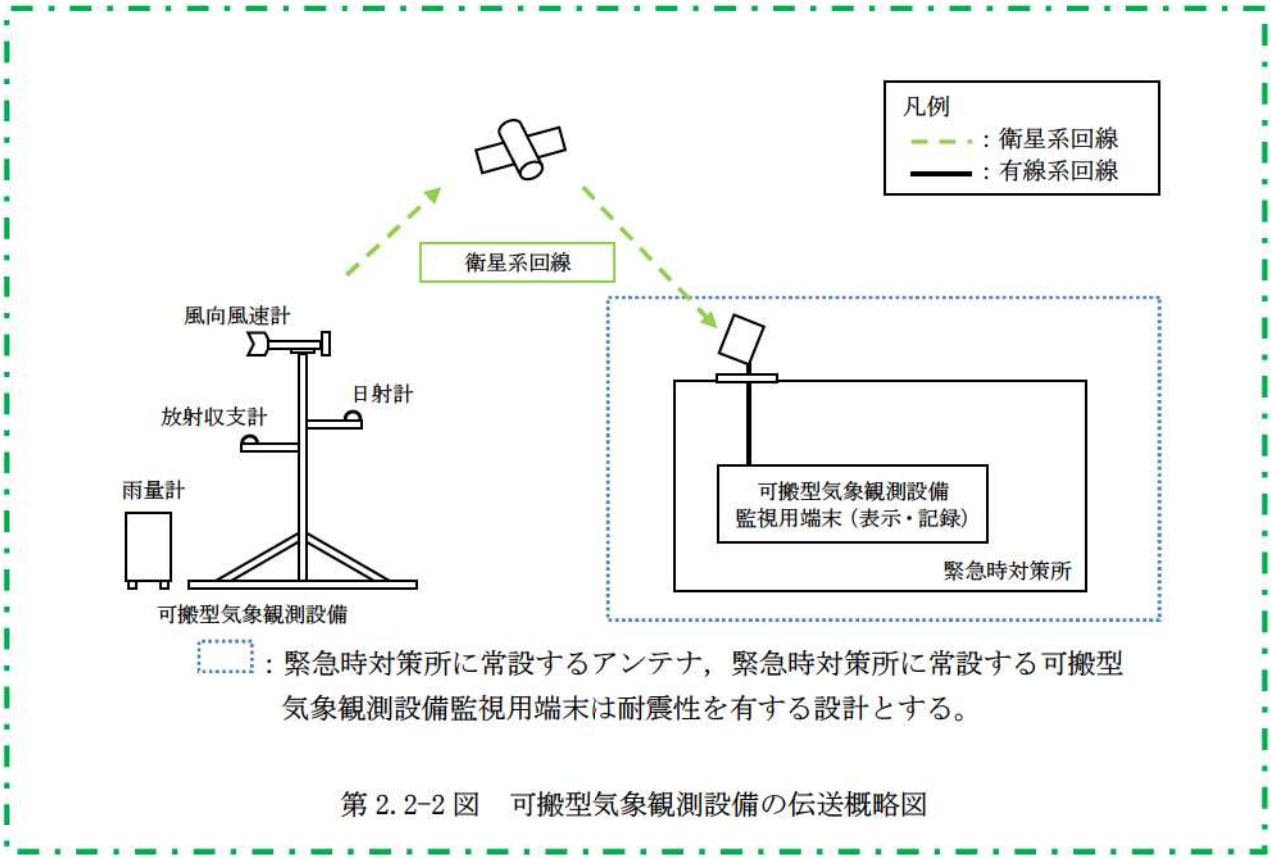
凡例
：衛星系回線
：有線系回線

衛星系回線

風向風速計
日射計
放射収支計
雨量計
可搬型気象観測設備

可搬型気象観測設備
監視用端末（表示・記録）
緊急時対策所

：緊急時対策所に常設するアンテナ，緊急時対策所に常設する可搬型気象観測設備監視用端末は耐震性を有する設計とする。

第 2.2-2 図　可搬型気象観測設備の伝送概略図